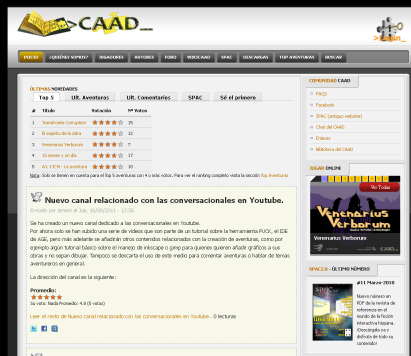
CAAD

INICIO ¿QUIÉNES SOMOS? JUGADORES AUTORES FORO VIDEOCAAD SPAC DESCARGAS TOP AVENTURAS BUSCAR

ÚLTIMAS NOVEDADES

Top 5 | Ult. Aventuras | Ult. Comentarios | SPAC | Sé el primero

| # | Título | Votación | Nº Votos |
|---|---|---|---|
| 1 | Transilvania Corruption | | 10 |
| 2 | El espíritu de la salsa | | 12 |
| 3 | Venenarius Verborum | | 7 |
| 4 | El enano y un día | | 17 |
| 5 | A L. I.T.N. - La aventura | | 7 |

Nota: Solo se tienen en cuenta para el Top 5 aventuras con 4 o más votos. Para ver el ranking completo visita la sección Top Aventuras

Nuevo canal relacionado con las conversacionales en Youtube.

Enviado por jenesis el Sat, 10/09/2011 - 12:08

Se ha creado un nuevo canal dedicado a las conversacionales en Youtube.

Por ahora solo se han subido una serie de videos que son parte de un tutorial sobre la herramienta PUCK, el IDE de AGE, pero más adelante se añadirán otros contenidos relacionados con la creación de aventuras, como por ejemplo algún tutorial básico sobre el manejo de Inkscape o gimp para quienes quieran añadir gráficos a sus obras y no sepan dibujar. Tampoco se descarta el uso de este medio para comentar aventuras o hablar de temas aventureros en general.

La dirección del canal es la siguiente :

Promedio:

Su voto: Nada Promedio: 4.8 (5 votos)

Leer el resto de Nuevo canal relacionado con las conversacionales en Youtube. 0 lecturas

COMUNIDAD CAAD

FAQS
Facebook
SPAC (antiguo website)
Club del CAAD
Enlaces
Biblioteca del CAAD

JUGAR ONLINE

Ya Tulao

Venenarius Verborum

Venenarius Verborum

SPAC 2.0 - ÚLTIMO NÚMERO

#11 Marzo-2010

Nuevo número en PDF de la revista de referencia en el mundo de la ficción interactiva hispana. ¡Descárgala ya y disfruta de todo su contenido!